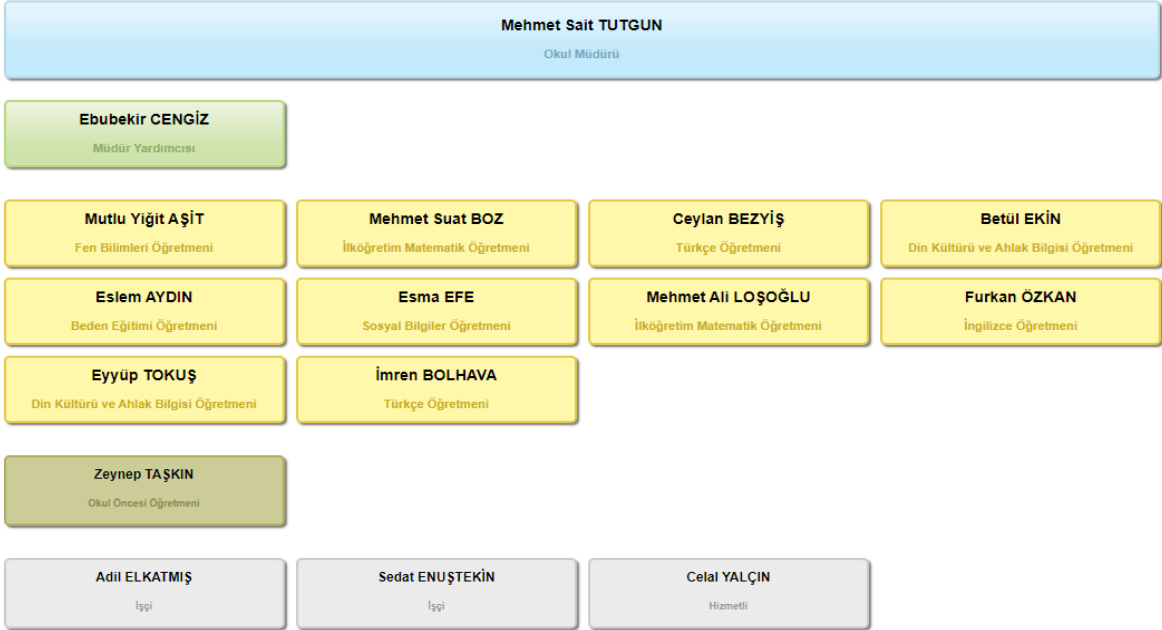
Mehmet Sait TUTGUN
Okul Müdürü

Ebubekir CENGİZ
Müdür Yardımcısı

Mutlu Yiğit AŞİT
Fen Bilimleri Öğretmeni

Mehmet Suat BOZ
İlköğretim Matematik Öğretmeni

Ceylan BEZYİŞ
Türkçe Öğretmeni

Betül EKİN
Din Kültürü ve Ahlak Bilgisi Öğretmeni

Eslem AYDIN
Beden Eğitimi Öğretmeni

Esma EFE
Sosyal Bilgiler Öğretmeni

Mehmet Ali LOŞOĞLU
İlköğretim Matematik Öğretmeni

Furkan ÖZKAN
İngilizce Öğretmeni

Eyyüp TOKUŞ
Din Kültürü ve Ahlak Bilgisi Öğretmeni

İmren BOLHAVA
Türkçe Öğretmeni

Zeynep TAŞKIN
Okul Öncesi Öğretmeni

Adil ELKATMIŞ
İşçi

Sedat ENUŞTEKİN
İşçi

Celal YALÇIN
Hizmetli